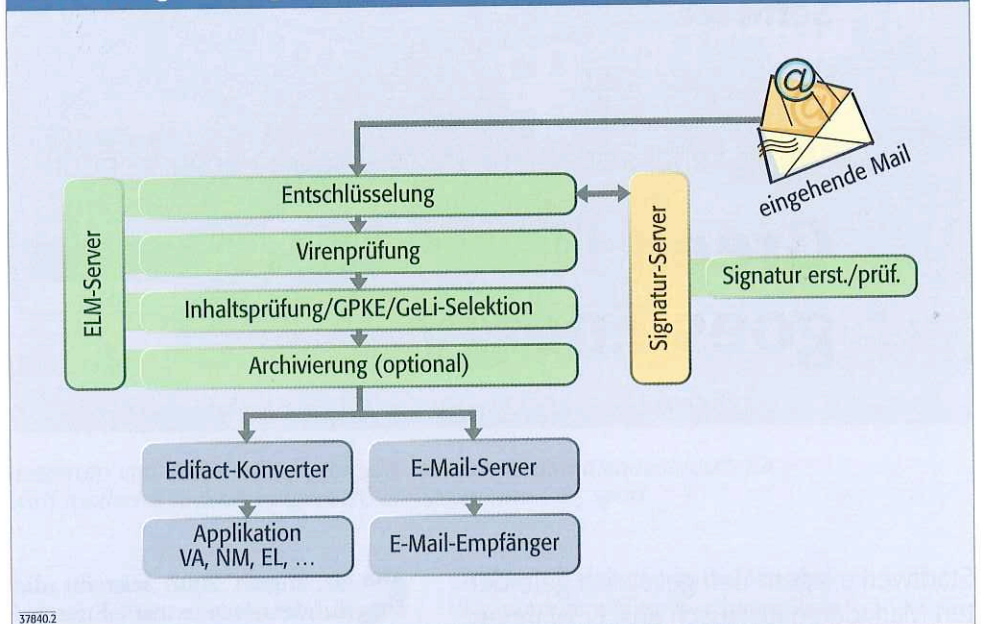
eingehende Mail

ELM-Server

Entschlüsselung

Virenprüfung

Inhaltsprüfung/GPKE/GeLi-Selektion

Archivierung (optional)

Signatur-Server

Signatur erst./prüf.

Edifact-Konverter

Applikation VA, NM, EL, ...

E-Mail-Server

E-Mail-Empfänger

37840.2